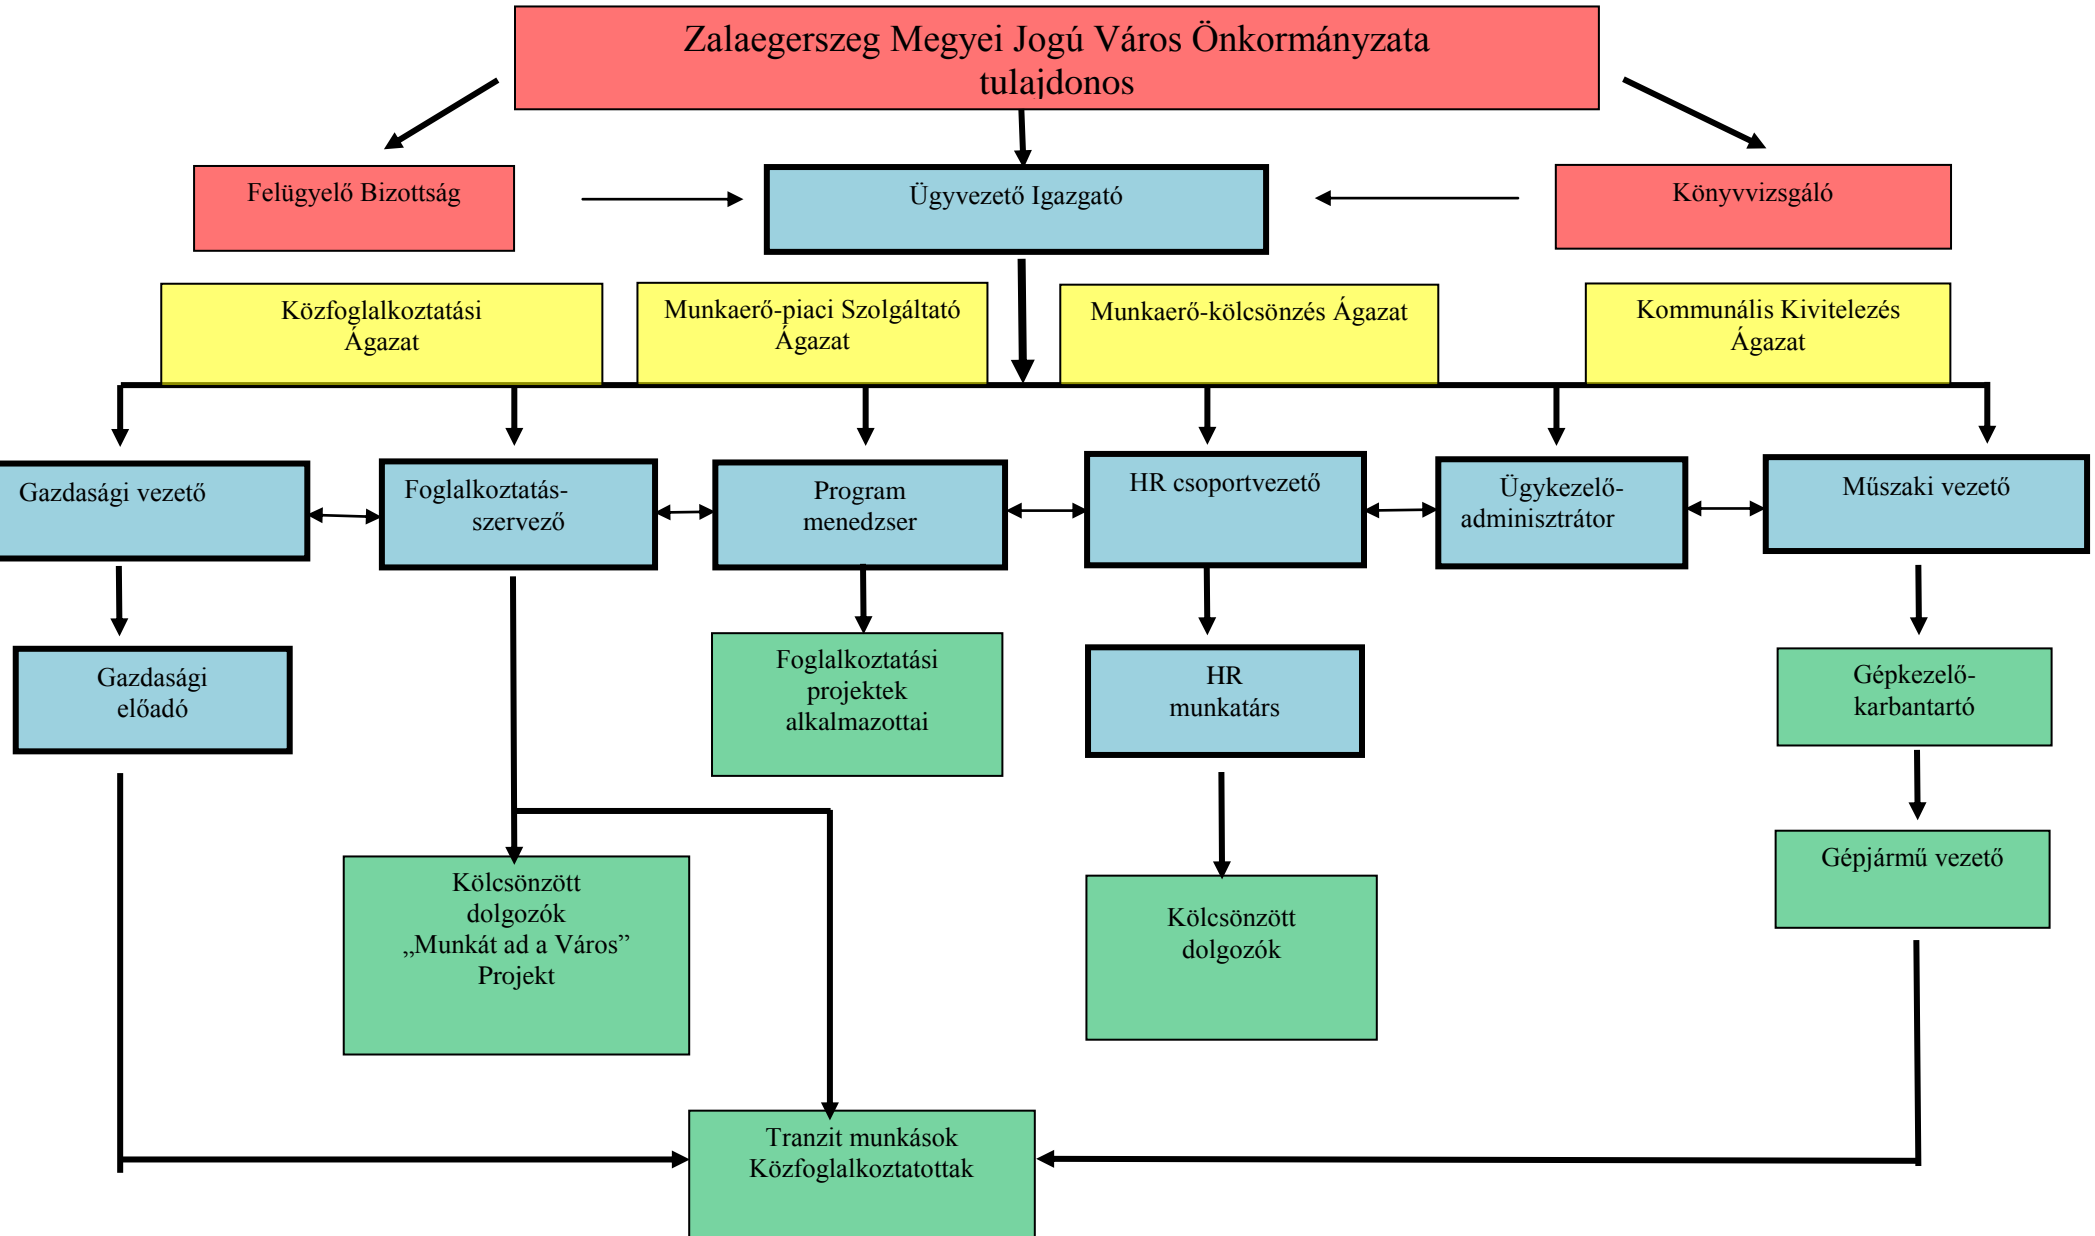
Zalaegerszeg Megyei Jogú Város Önkormányzata
tulajdonos

Felügyelő Bizottság

Ügyvezető Igazgató

Könyvvizsgáló

Közfoglalkoztatási Ágazat

Munkaerő-piaci Szolgáltató Ágazat

Munkaerő-kölcsönzés Ágazat

Kommunális Kivitelezés Ágazat

Gazdasági vezető

Foglalkoztatás-szervező

Program menedzser

HR csoportvezető

Ügykezelő-adminisztrátor

Műszaki vezető

Gazdasági előadó

Foglalkoztatási projektek alkalmazottai

HR munkatárs

Gépkezelő-karbantartó

Kölcsönzött dolgozók „Munkát ad a Város" Projekt

Kölcsönzött dolgozók

Gépjármű vezető

Tranzit munkások Közfoglalkoztatottak